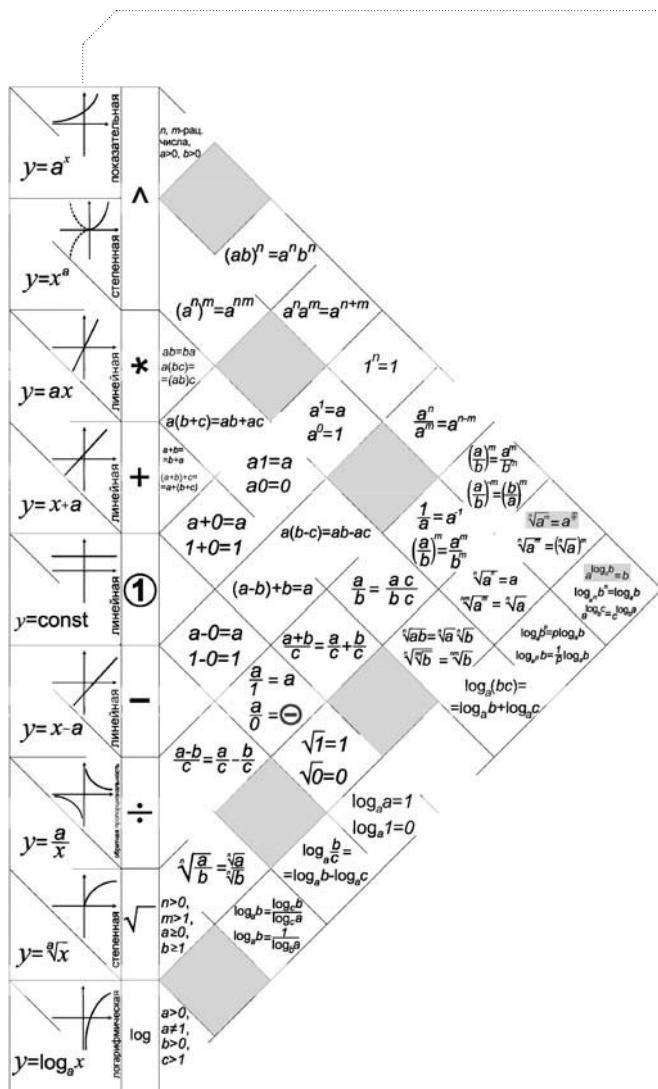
$y=a^x$ показательная
$\wedge$
n, m-рац. числа, a>0, b>0
$(ab)^n=a^nb^n$

$y=x^a$ степенная
$(a^n)^m=a^{nm}$
$a^na^m=a^{n+m}$

$y=ax$ линейная
$*$
ab=ba
a(bc)==(ab)c
$1^n=1$
a(b+c)=ab+ac
$a^1=a$
$a^0=1$
$\frac{a^n}{a^m}=a^{n-m}$

$y=x+a$ линейная
$+$
a+b==b+a
(a+b)+c==a+(b+c)
a1=a
a0=0
$\left(\frac{a}{b}\right)^m=\frac{a^m}{b^m}$
$\left(\frac{a}{b}\right)^m=\left(\frac{b}{a}\right)^m$
a+0=a
1+0=1
a(b-c)=ab-ac
$\frac{1}{a}=a^{-1}$
$\left(\frac{a}{b}\right)^m=\frac{a^m}{b^m}$
$\sqrt[n]{a^m}=a^{\frac{m}{n}}$
$\sqrt[n]{a^m}=(\sqrt[n]{a})^m$

$y$=const линейная
①
(a-b)+b=a
$\frac{a}{b}=\frac{a\ c}{b\ c}$
$\sqrt[n]{a^n}=a$
$\sqrt[mn]{a^m}=\sqrt[n]{a}$
$a^{\log_a b}=b$
$\log_{a^n}b^n=\log_a b$
$a^{\log_b c}=c^{\log_b a}$

$y=x-a$ линейная
$-$
a-0=a
1-0=1
$\frac{a+b}{c}=\frac{a}{c}+\frac{b}{c}$
$\sqrt[n]{ab}=\sqrt[n]{a}\sqrt[n]{b}$
$\sqrt[n]{\sqrt[m]{b}}=\sqrt[mn]{b}$
$\log_a b^p=p\log_a b$
$\log_{a^p}b=\frac{1}{p}\log_a b$
$\frac{a}{1}=a$
$\frac{a}{0}=\ominus$
$\log_a(bc)=$
$=\log_a b+\log_a c$

$y=\frac{a}{x}$ обратная пропорциональность
$\div$
$\frac{a-b}{c}=\frac{a}{c}-\frac{b}{c}$
$\sqrt{1}=1$
$\sqrt{0}=0$
$\log_a a=1$
$\log_a 1=0$
$\sqrt[n]{\frac{a}{b}}=\frac{\sqrt[n]{a}}{\sqrt[n]{b}}$
$\log_a\frac{b}{c}=$
$=\log_a b-\log_a c$

$y=\sqrt[a]{x}$ степенная
$\sqrt{\ }$
n>0, m>1, a≥0, b≥1
$\log_a b=\frac{\log_c b}{\log_c a}$
$\log_a b=\frac{1}{\log_b a}$

$y=\log_a x$ логарифмическая
log
a>0, a≠1, b>0, c>1